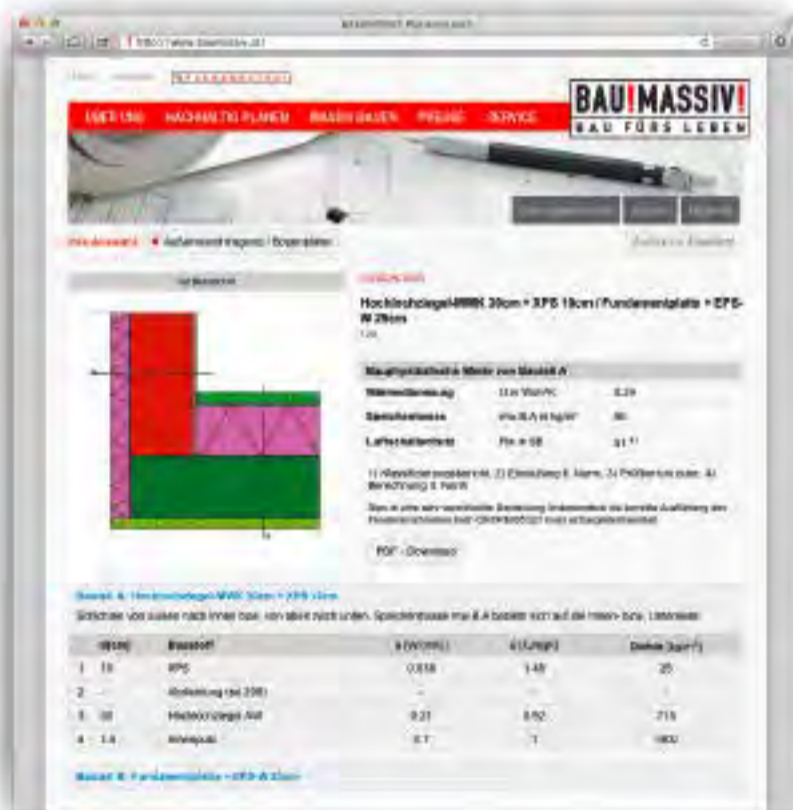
BAU!MASSIV!
BAU FÜRS LEBEN

ÜBER UNS   NACHHALTIG PLANEN   MASSIV BAUEN   PREISE   SERVICE

Außenwandecke / Bodenplatte

Hochlochziegel-MWK 38cm + XPS 15cm / Fundamentplatte + EPS-W 25cm

Bauphysikalische Werte von Bauteil A

| Wärmedämmung | | 0,24 |
|---|---|---|
| Speichermasse | | 90 |
| Luftschalldämmung | | 51 |

PDF - Download

Bauteil A: Hochlochziegel-MWK 38cm + XPS 15cm

Schichten von außen nach innen bzw. von oben nach unten. Speichermasse ma,B,A bezieht sich auf die Innen- bzw. Lüftenseite.

| | d[cm] | Baustoff | | | Dichte [kg/m³] |
|---|---|---|---|---|---|
| 1 | 15 | XPS | 0,038 | 1,45 | 35 |
| 2 | - | Abdichtung | - | - | - |
| 3 | 38 | Hochlochziegel-MWK | 0,21 | 0,92 | 715 |
| 4 | 1,5 | Innenputz | 0,7 | 1 | 1400 |

Bauteil B: Fundamentplatte + EPS-W 25cm